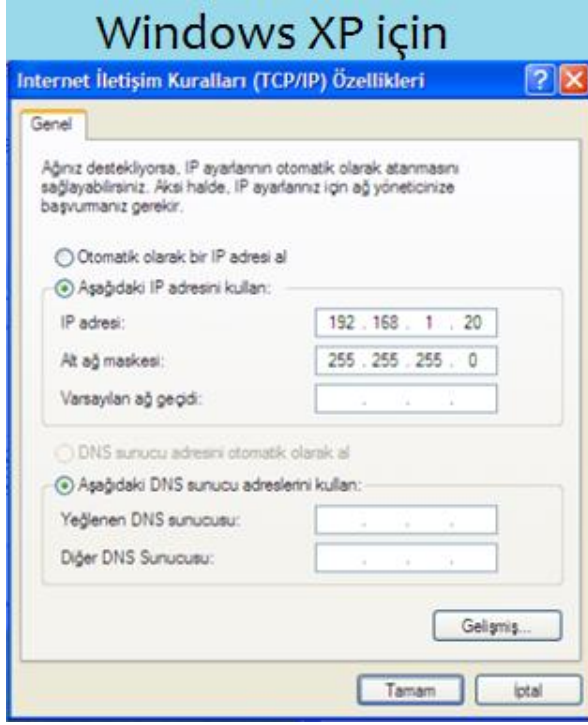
Windows XP için

Internet İletişim Kuralları (TCP/IP) Özellikleri

Genel

Ağınız destekliyorsa, IP ayarlarının otomatik olarak atanmasını sağlayabilirsiniz. Aksi halde, IP ayarlarınız için ağ yöneticinize başvurmanız gerekir.

Otomatik olarak bir IP adresi al

Aşağıdaki IP adresini kullan:

IP adresi: 192 . 168 . 1 . 20

Alt ağ maskesi: 255 . 255 . 255 . 0

Varsayılan ağ geçidi: . . .

DNS sunucu adresini otomatik olarak al

Aşağıdaki DNS sunucu adreslerini kullan:

Yeğlenen DNS sunucusu: . . .

Diğer DNS Sunucusu: . . .

Gelişmiş...

Tamam

İptal